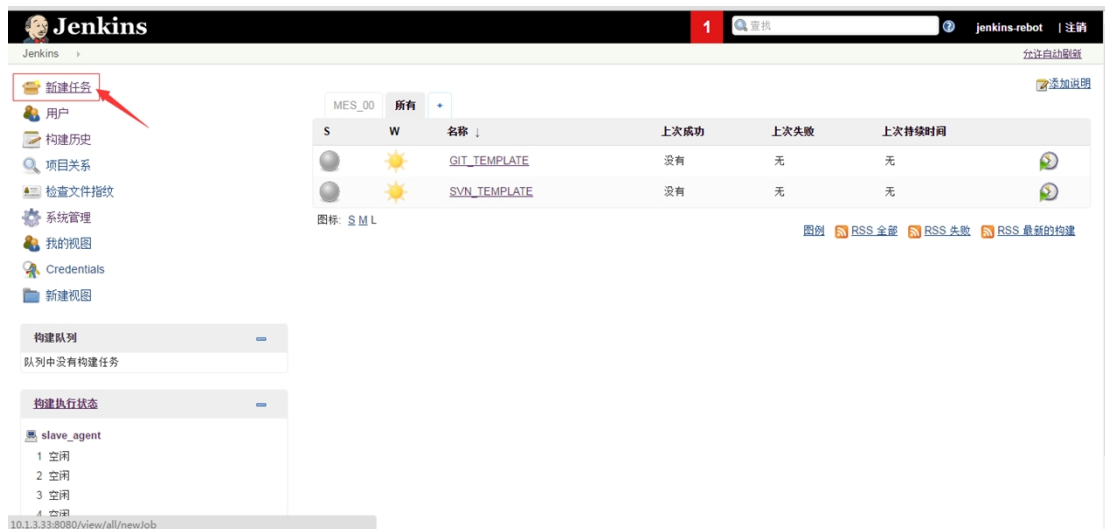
Jenkins

1 查找 jenkins-rebot | 注销

Jenkins ›

允许自动刷新

新建任务
用户
构建历史
项目关系
检查文件指纹
系统管理
我的视图
Credentials
新建视图

添加说明

MES_00 所有 +

| S | W | 名称 ↓ | 上次成功 | 上次失败 | 上次持续时间 |
|---|---|---|---|---|---|
| | | GIT_TEMPLATE | 没有 | 无 | 无 |
| | | SVN_TEMPLATE | 没有 | 无 | 无 |

图标: S M L

图例 RSS 全部 RSS 失败 RSS 最新的构建

构建队列
队列中没有构建任务

构建执行状态
slave_agent
1 空闲
2 空闲
3 空闲
4 空闲

10.1.3.33:8080/view/all/newJob